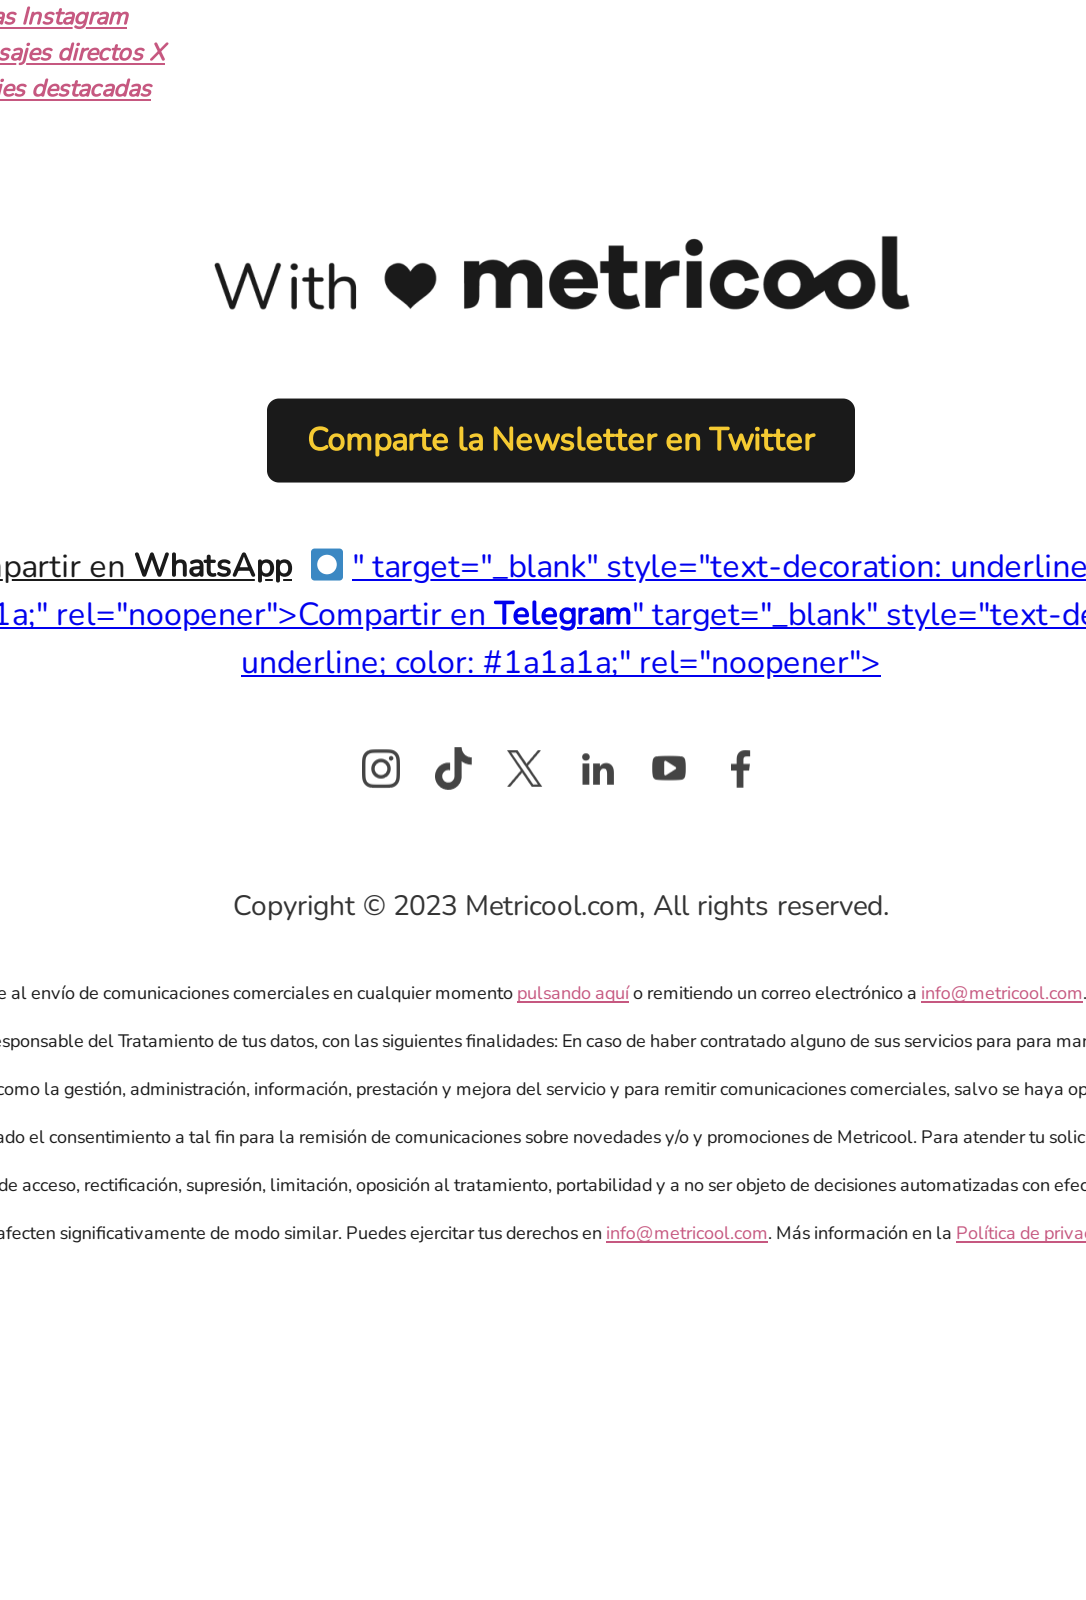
as Instagram
sajes directos X
ies destacadas

With ❤ metricool

Comparte la Newsletter en Twitter

partir en WhatsApp " target="_blank" style="text-decoration: underline 1a;" rel="noopener">Compartir en Telegram" target="_blank" style="text-de underline; color: #1a1a1a;" rel="noopener">

Copyright © 2023 Metricool.com, All rights reserved.

e al envío de comunicaciones comerciales en cualquier momento pulsando aquí o remitiendo un correo electrónico a info@metricool.com. esponsable del Tratamiento de tus datos, con las siguientes finalidades: En caso de haber contratado alguno de sus servicios para para mar como la gestión, administración, información, prestación y mejora del servicio y para remitir comunicaciones comerciales, salvo se haya op ado el consentimiento a tal fin para la remisión de comunicaciones sobre novedades y/o y promociones de Metricool. Para atender tu solic de acceso, rectificación, supresión, limitación, oposición al tratamiento, portabilidad y a no ser objeto de decisiones automatizadas con efec afecten significativamente de modo similar. Puedes ejercitar tus derechos en info@metricool.com. Más información en la Política de priva